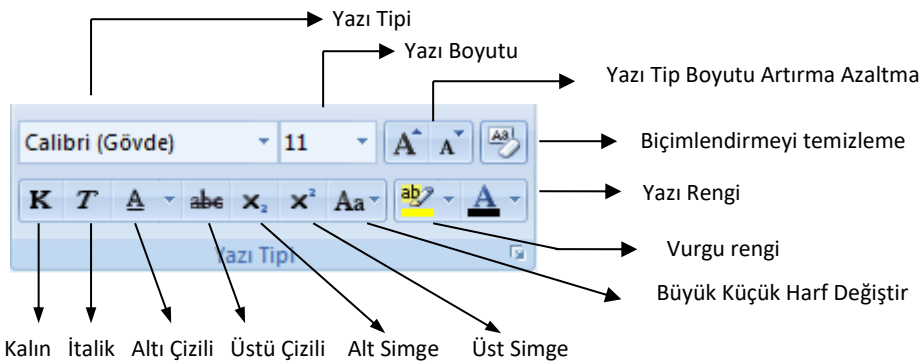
Yazı Tipi

Yazı Boyutu

Yazı Tip Boyutu Artırma Azaltma

Calibri (Gövde)

11

A A

Biçimlendirmeyi temizleme

K T A abc $x_2$ $x^2$ Aa

ab

A

Yazı Rengi

Yazı Tipi

Vurgu rengi

Büyük Küçük Harf Değiştir

Kalın İtalik Altı Çizili Üstü Çizili Alt Simge Üst Simge